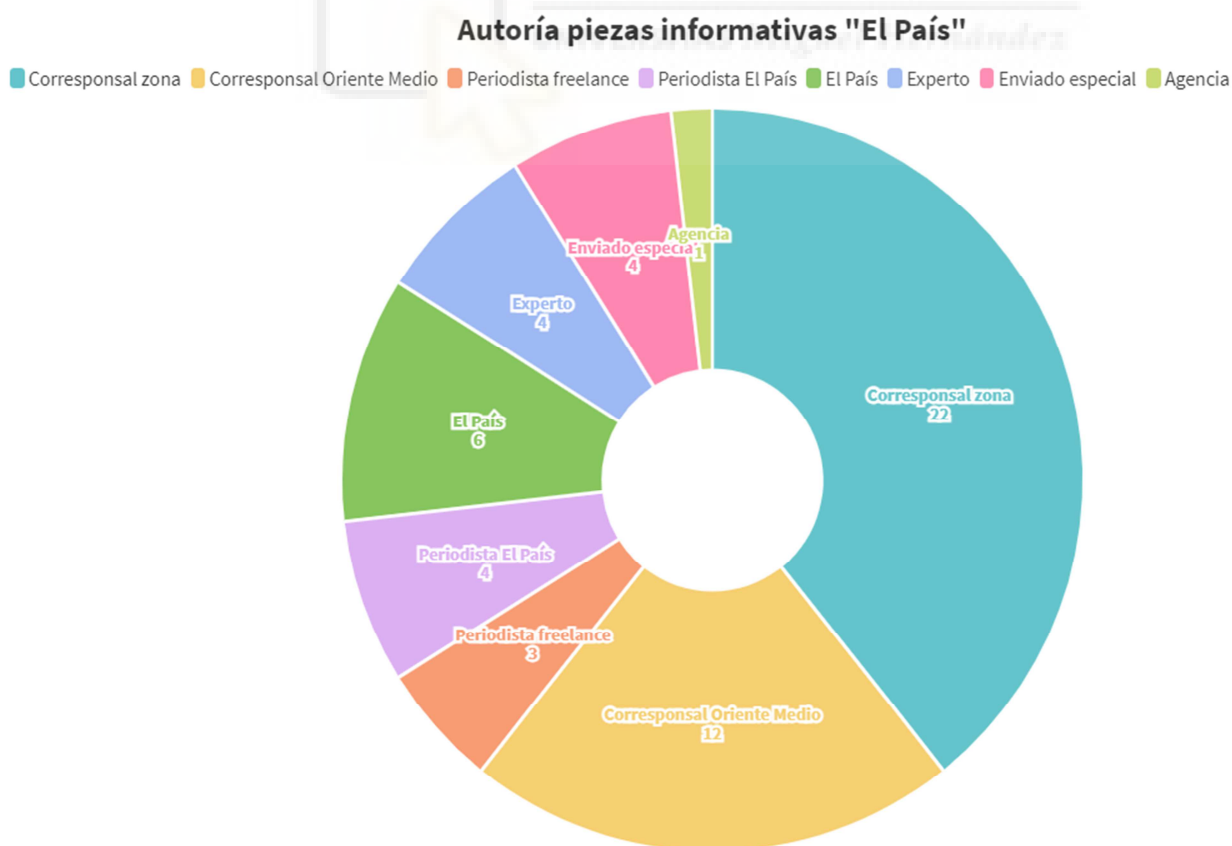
Autoría piezas informativas "El País"

Corresponsal zona Corresponsal Oriente Medio Periodista freelance Periodista El País El País Experto Enviado especial Agencia

Agencia
1

Enviado especial
4

Experto
4

El País
6

Periodista El País
4

Periodista freelance
3

Corresponsal Oriente Medio
12

Corresponsal zona
22